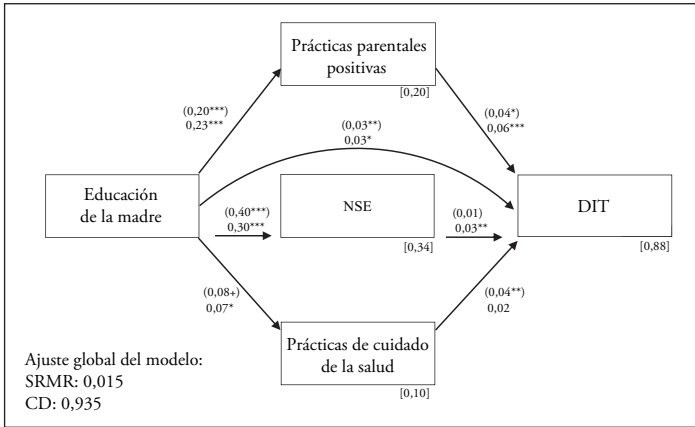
Prácticas parentales positivas

[0,20]

(0,20***)
0,23***

(0,03**)
0,03*

(0,04*)
0,06***

Educación de la madre

(0,40***)
0,30***

NSE

[0,34]

(0,01)
0,03**

DIT

[0,88]

(0,08+)
0,07*

(0,04**)
0,02

Prácticas de cuidado de la salud

[0,10]

Ajuste global del modelo:
SRMR: 0,015
CD: 0,935